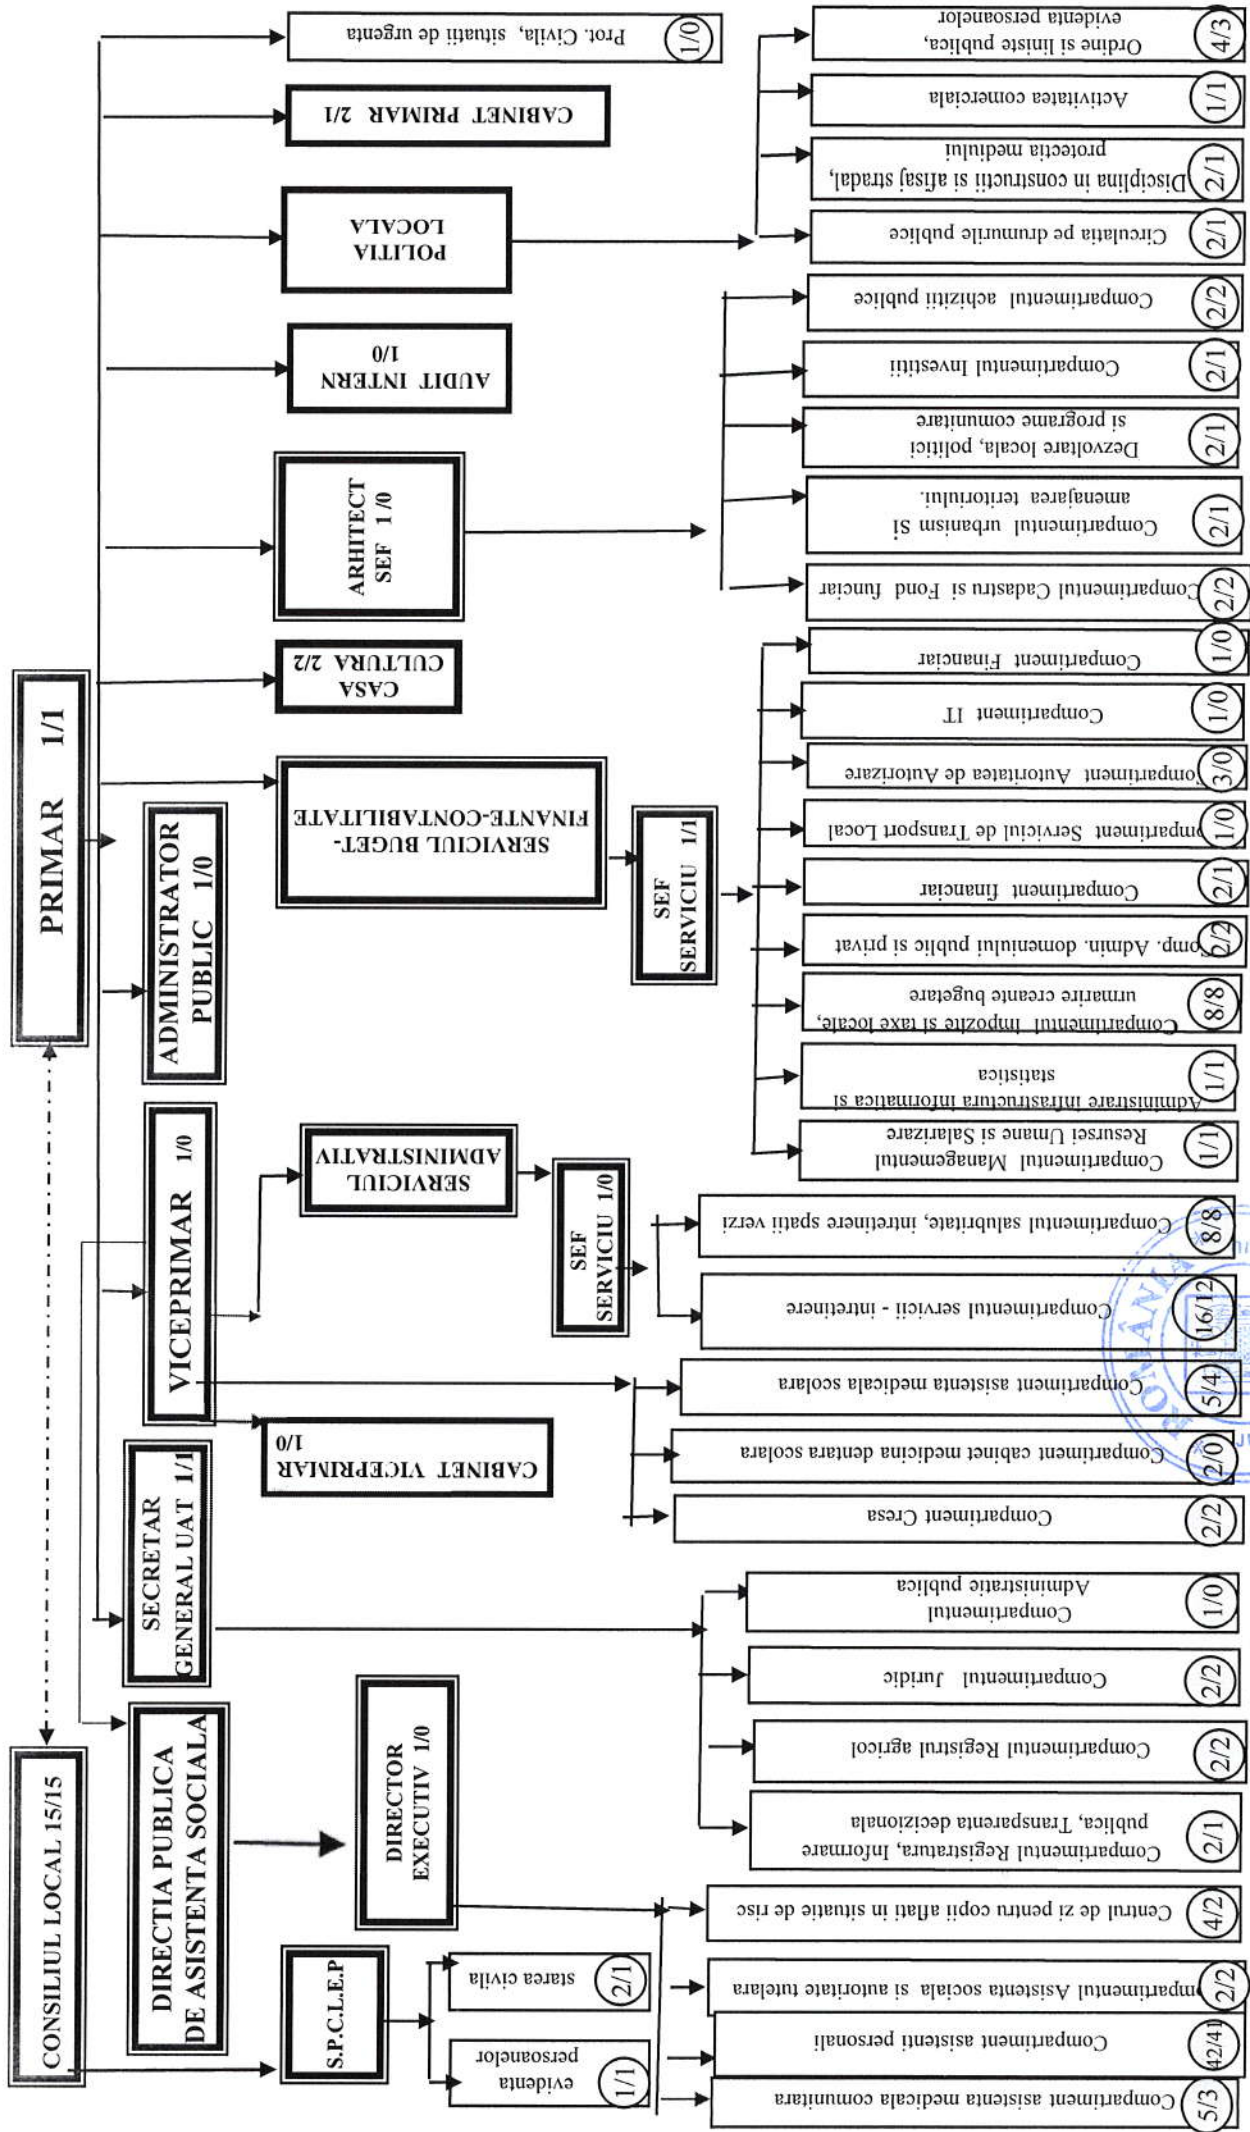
PRIMAR 1/1

CONSILIUL LOCAL 15/15

ADMINISTRATOR PUBLIC 1/0

VICEPRIMAR 1/0

SECRETAR GENERAL UAT 1/1

DIRECTIA PUBLICA DE ASISTENTA SOCIALA

DIRECTOR EXECUTIV 1/0

S.P.C.L.E.P

1/1 evidenta persoanelor

2/1 starea civila

1/0 Prot. Civila, situatii de urgenta

CABINET PRIMAR 2/1

POLITIA LOCALA

AUDIT INTERN 1/0

ARHITECT SEF 1/0

CASA CULTURA 2/2

SERVICIUL BUGET-FINANTE-CONTABILITATE

SEF SERVICIU 1/1

SERVICIUL ADMINISTRATIV

SEF SERVICIU 1/0

CABINET VICEPRIMAR 1/0

4/3 Ordine si linise publica, evidenta persoanelor

1/1 Activitatea comerciala

2/1 Disciplina in constructii si afisaj stradal, protectia mediului

2/1 Circulatia pe drumurile publice

2/2 Compartimentul achizitii publice

2/1 Compartimentul Investitii

2/1 Dezvoltare locala, politici si programe comunitare

2/1 Compartimentul urbanism si amenajarea teritoriului.

2/2 Compartimentul Cadastru si Fond funciar

1/0 Compartiment Financiar

1/0 Compartiment IT

3/0 Compartiment Autoritatea de Autorizare

1/0 Compartiment Serviciul de Transport Local

2/1 Compartiment financiar

2/2 Comp. Admin. domeniului public si privat

8/8 Compartimentul Impozite si taxe locale, urmarire creante bugetare

1/1 Administrare infrastructura informatica si statistica

1/1 Compartimentul Managementul Resursei Umane si Salarizare

8/8 Compartimentul salubritate, intretinere spatii verzi

16/12 Compartimentul servicii - intretinere

5/4 Compartiment asistenta medicala scolara

2/0 Compartiment cabinet medicina dentara scolara

2/2 Compartiment Cresa

1/0 Compartimentul Administratie publica

2/2 Compartimentul Juridic

2/2 Compartimentul Registrul agricol

2/1 Compartimentul Registratura, informare publica, Transparenta decizionala

4/2 Centrul de zi pentru copii aflati in situatie de risc

2/2 Compartimentul Asistenta sociala si autoritate tutelara

42/41 Compartiment asistenti personali

5/3 Compartiment asistenta medicala comunitara